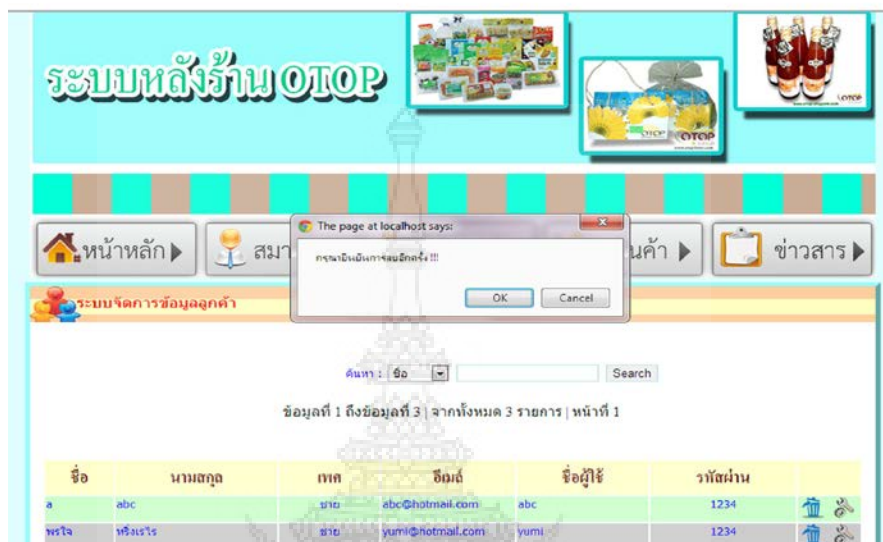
ระบบหลังร้าน OTOP

OTOP

OTOP

หน้าหลัก ▶ สมา

The page at localhost says:

กรุณายืนยันการลบอีกครั้ง !!!

OK Cancel

นค้า ▶ ข่าวสาร ▶

ระบบจัดการข้อมูลลูกค้า

ค้นหา : ชื่อ Search

ข้อมูลที่ 1 ถึงข้อมูลที่ 3 | จากทั้งหมด 3 รายการ | หน้าที่ 1

| ชื่อ | นามสกุล | เพศ | อีเมล์ | ชื่อผู้ใช้ | รหัสผ่าน | |
|---|---|---|---|---|---|---|
| a | abc | ชาย | abc@hotmail.com | abc | 1234 | |
| พรใจ | หริงเรไร | ชาย | yumi@hotmail.com | yumi | 1234 | |